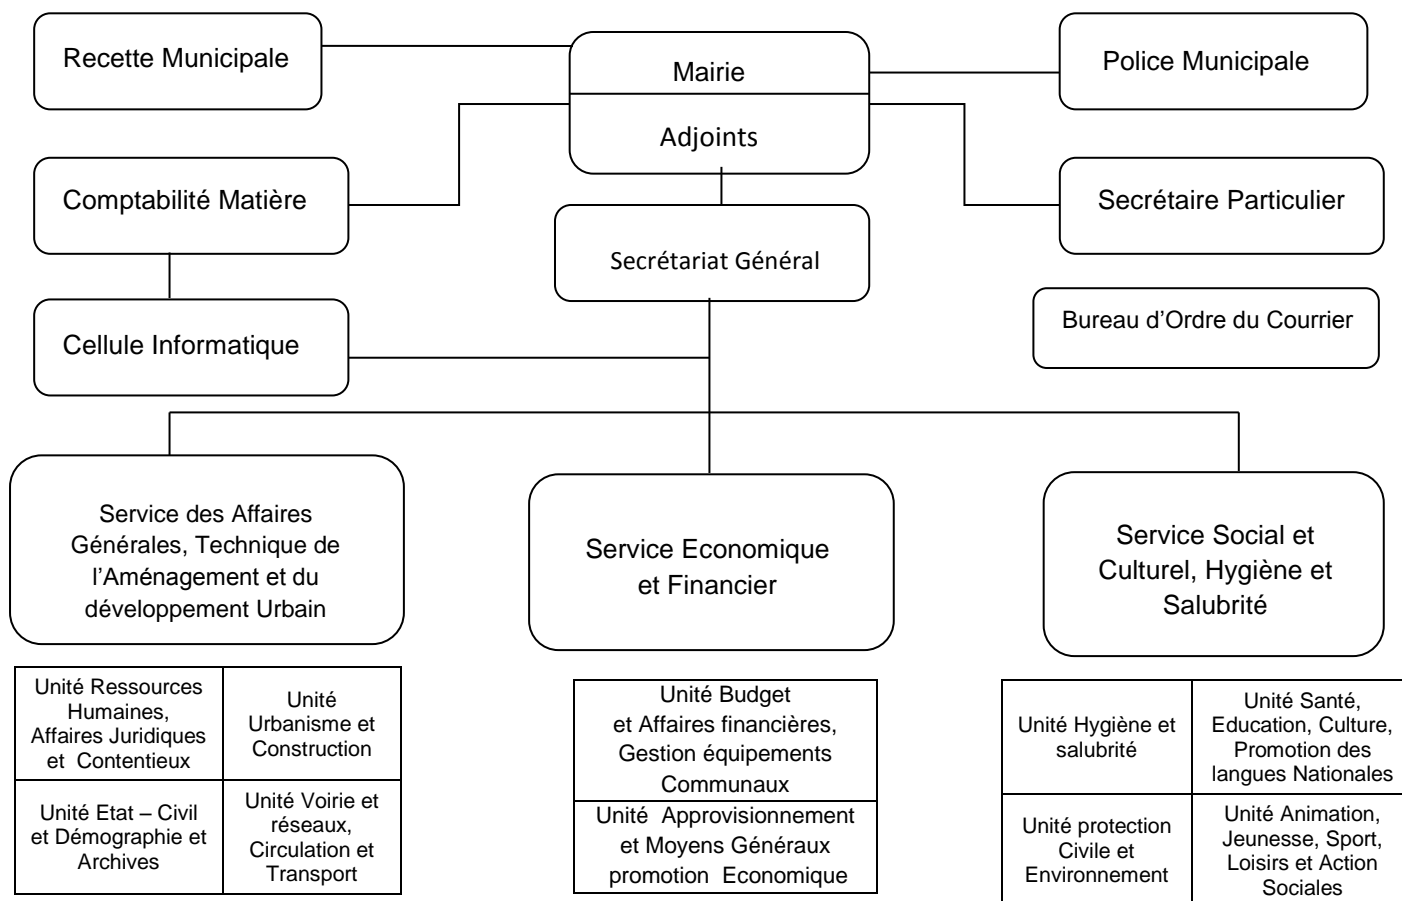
Recette Municipale

Mairie

Adjoints

Police Municipale

Comptabilité Matière

Secrétaire Particulier

Secrétariat Général

Bureau d'Ordre du Courrier

Cellule Informatique

Service des Affaires Générales, Technique de l'Aménagement et du développement Urbain

Service Economique et Financier

Service Social et Culturel, Hygiène et Salubrité

| Unité Ressources Humaines, Affaires Juridiques et Contentieux | Unité Urbanisme et Construction |
|---|---|
| Unité Etat – Civil et Démographie et Archives | Unité Voirie et réseaux, Circulation et Transport |

| Unité Budget et Affaires financières, Gestion équipements Communaux |
|---|
| Unité Approvisionnement et Moyens Généraux promotion Economique |

| Unité Hygiène et salubrité | Unité Santé, Education, Culture, Promotion des langues Nationales |
|---|---|
| Unité protection Civile et Environnement | Unité Animation, Jeunesse, Sport, Loisirs et Action Sociales |